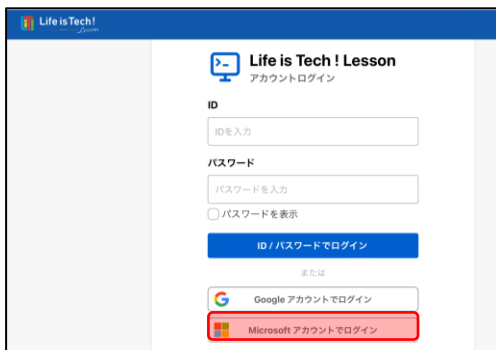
Life is Tech! Lesson

Life is Tech ! Lesson
アカウントログイン

ID
IDを入力

パスワード
パスワードを入力

パスワードを表示

ID / パスワードでログイン

または

Google アカウントでログイン

Microsoft アカウントでログイン